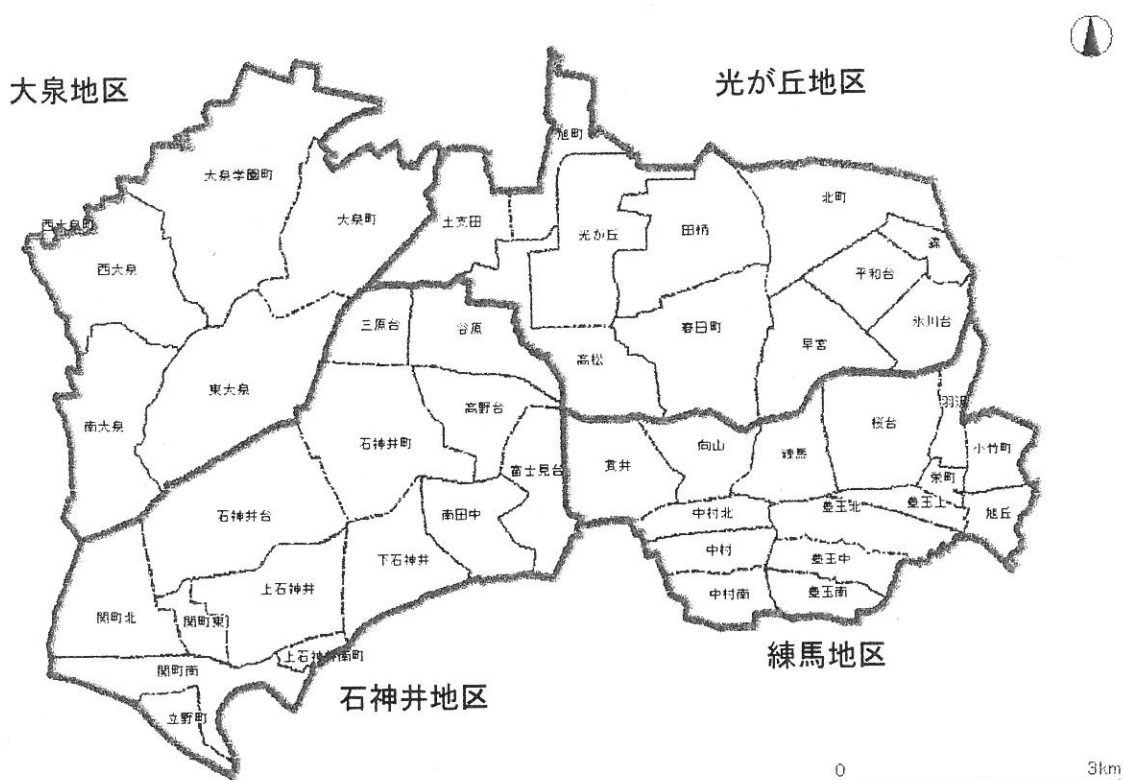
大泉地区

光が丘地区

旭町

大泉学園町

大泉町

土支田

光が丘

田柄

北町

西大泉町

西大泉

平和台

氷川台

三原台

谷原

高松

春日町

早宮

東大泉

高野台

羽沢

南大泉

石神井町

富士見台

貫井

向山

練馬

桜台

小竹町

栄町

石神井台

南田中

中村北

豊玉北

豊玉上

旭丘

中村

豊玉中

上石神井

下石神井

中村南

豊玉南

関町北

関町東

上石神井南町

練馬地区

関町南

立野町

石神井地区

0

3km